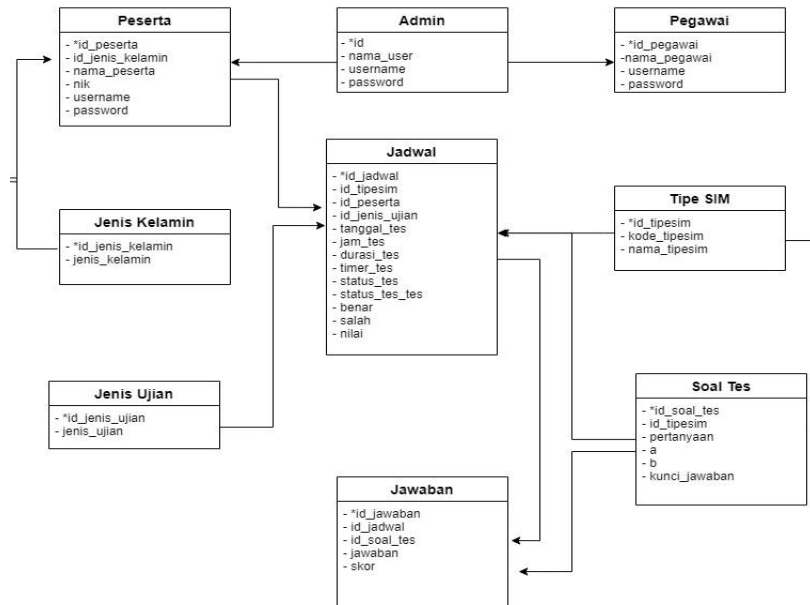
Peserta
- *id_peserta
- id_jenis_kelamin
- nama_peserta
- nik
- username
- password

Admin
- *id
- nama_user
- username
- password

Pegawai
- *id_pegawai
-nama_pegawai
- username
- password

Jadwal
- *id_jadwal
- id_tipesim
- id_peserta
- id_jenis_ujian
- tanggal_tes
- jam_tes
- durasi_tes
- timer_tes
- status_tes
- status_tes_tes
- benar
- salah
- nilai

Tipe SIM
- *id_tipesim
- kode_tipesim
- nama_tipesim

Jenis Kelamin
- *id_jenis_kelamin
- jenis_kelamin

Jenis Ujian
- *id_jenis_ujian
- jenis_ujian

Soal Tes
- *id_soal_tes
- id_tipesim
- pertanyaan
- a
- b
- kunci_jawaban

Jawaban
- *id_jawaban
- id_jadwal
- id_soal_tes
- jawaban
- skor